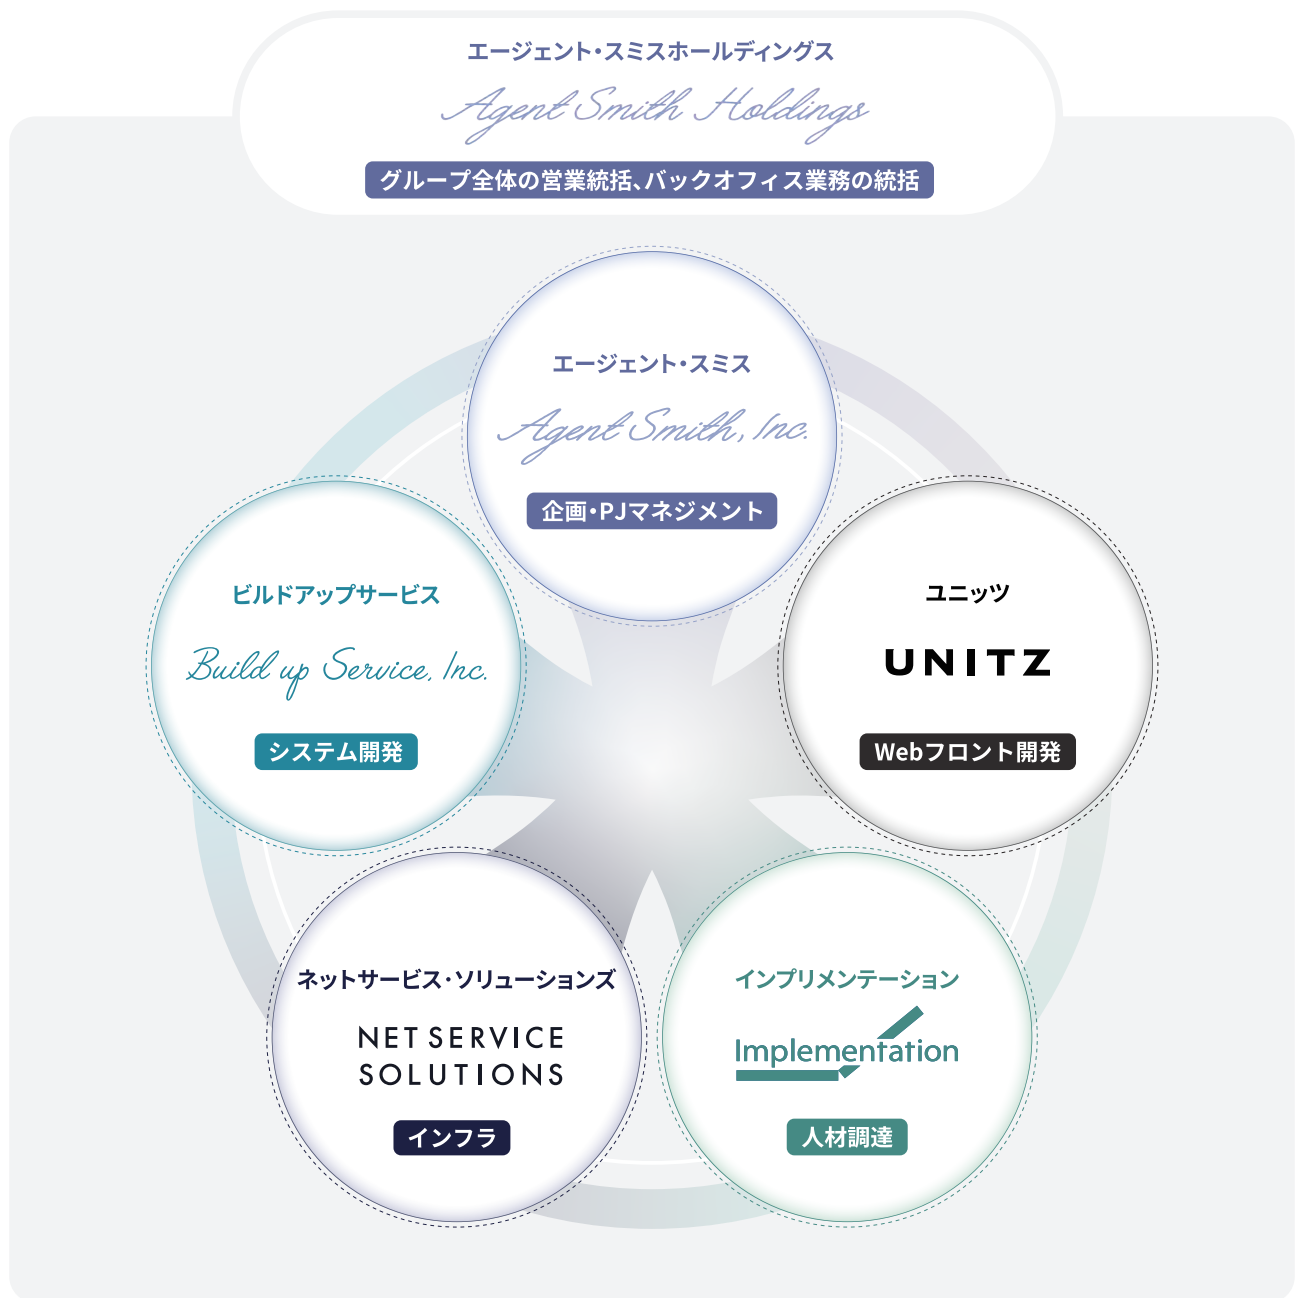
エージェント・スミスホールディングス

Agent Smith Holdings

グループ全体の営業統括、バックオフィス業務の統括

エージェント・スミス

Agent Smith, Inc.

企画・PJマネジメント

ビルドアップサービス

Build up Service, Inc.

システム開発

ユニッツ

UNITZ

Webフロント開発

ネットサービス・ソリューションズ

NET SERVICE SOLUTIONS

インフラ

インプリメンテーション

Implementation

人材調達